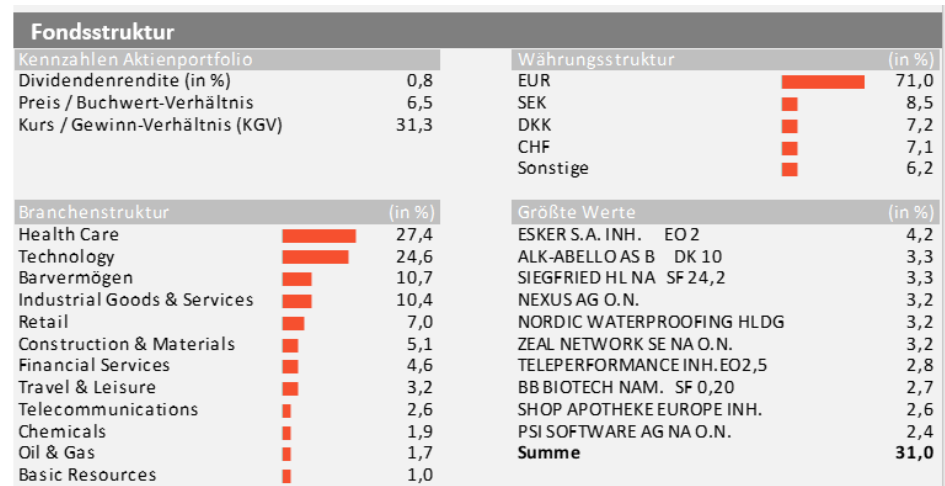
Fondsstruktur

| Kennzahlen Aktienportfolio | |
|---|---|
| Dividendenrendite (in %) | 0,8 |
| Preis / Buchwert-Verhältnis | 6,5 |
| Kurs / Gewinn-Verhältnis (KGV) | 31,3 |

| Währungsstruktur | (in %) |
|---|---|
| EUR | 71,0 |
| SEK | 8,5 |
| DKK | 7,2 |
| CHF | 7,1 |
| Sonstige | 6,2 |

| Branchenstruktur | (in %) |
|---|---|
| Health Care | 27,4 |
| Technology | 24,6 |
| Barvermögen | 10,7 |
| Industrial Goods & Services | 10,4 |
| Retail | 7,0 |
| Construction & Materials | 5,1 |
| Financial Services | 4,6 |
| Travel & Leisure | 3,2 |
| Telecommunications | 2,6 |
| Chemicals | 1,9 |
| Oil & Gas | 1,7 |
| Basic Resources | 1,0 |

| Größte Werte | (in %) |
|---|---|
| ESKER S.A. INH. EO 2 | 4,2 |
| ALK-ABELLO AS B DK 10 | 3,3 |
| SIEGFRIED HL NA SF 24,2 | 3,3 |
| NEXUS AG O.N. | 3,2 |
| NORDIC WATERPROOFING HLDG | 3,2 |
| ZEAL NETWORK SE NA O.N. | 3,2 |
| TELEPERFORMANCE INH.EO2,5 | 2,8 |
| BB BIOTECH NAM. SF 0,20 | 2,7 |
| SHOP APOTHEKE EUROPE INH. | 2,6 |
| PSI SOFTWARE AG NA O.N. | 2,4 |
| **Summe** | **31,0** |